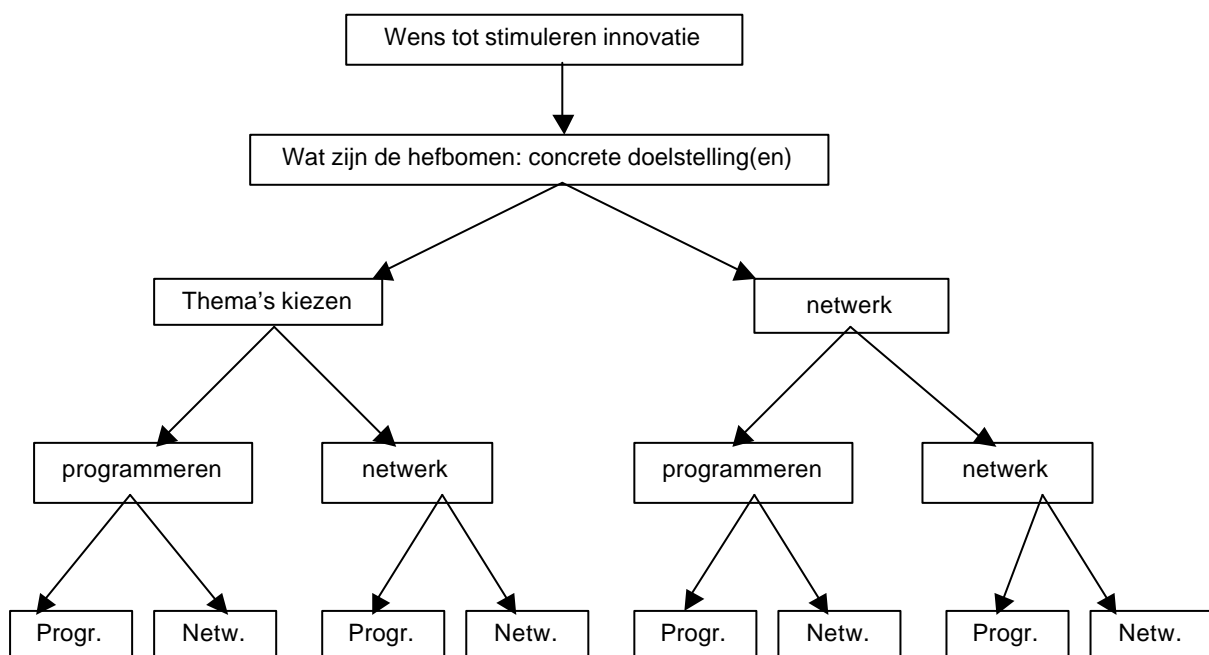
Wens tot stimuleren innovatie

Wat zijn de hefbomen: concrete doelstelling(en)

Thema's kiezen

netwerk

programmeren

netwerk

programmeren

netwerk

Progr.

Netw.

Progr.

Netw.

Progr.

Netw.

Progr.

Netw.